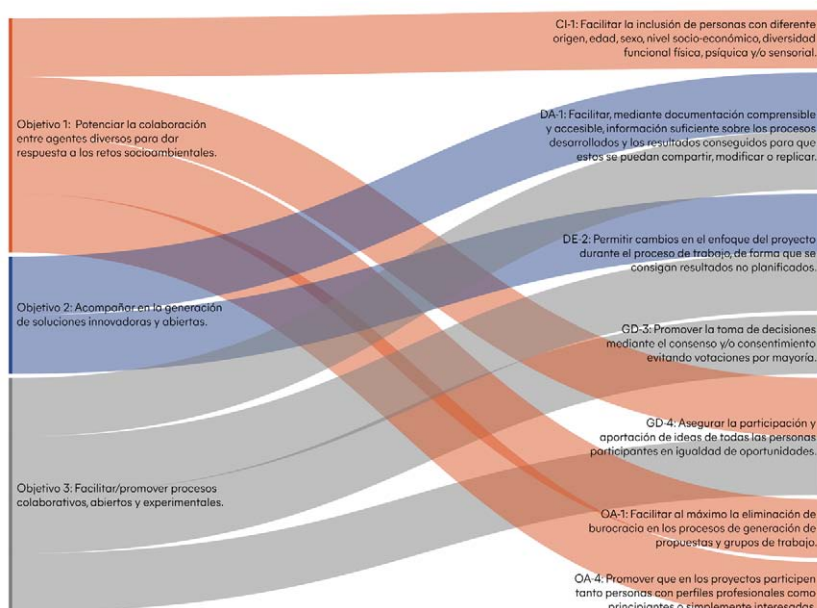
Objetivo 1: Potenciar la colaboración entre agentes diversos para dar respuesta a los retos socioambientales.

Objetivo 2: Acompañar en la generación de soluciones innovadoras y abiertas.

Objetivo 3: Facilitar/promover procesos colaborativos, abiertos y experimentales.

CI-1: Facilitar la inclusión de personas con diferente origen, edad, sexo, nivel socio-económico, diversidad funcional física, psíquica y/o sensorial.

DA-1: Facilitar, mediante documentación comprensible y accesible, información suficiente sobre los procesos desarrollados y los resultados conseguidos para que estos se puedan compartir, modificar o replicar.

DE-2: Permitir cambios en el enfoque del proyecto durante el proceso de trabajo, de forma que se consigan resultados no planificados.

GD-3: Promover la toma de decisiones mediante el consenso y/o consentimiento evitando votaciones por mayoría.

GD-4: Asegurar la participación y aportación de ideas de todas las personas participantes en igualdad de oportunidades.

OA-1: Facilitar al máximo la eliminación de burocracia en los procesos de generación de propuestas y grupos de trabajo.

OA-4: Promover que en los proyectos participen tanto personas con perfiles profesionales como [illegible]